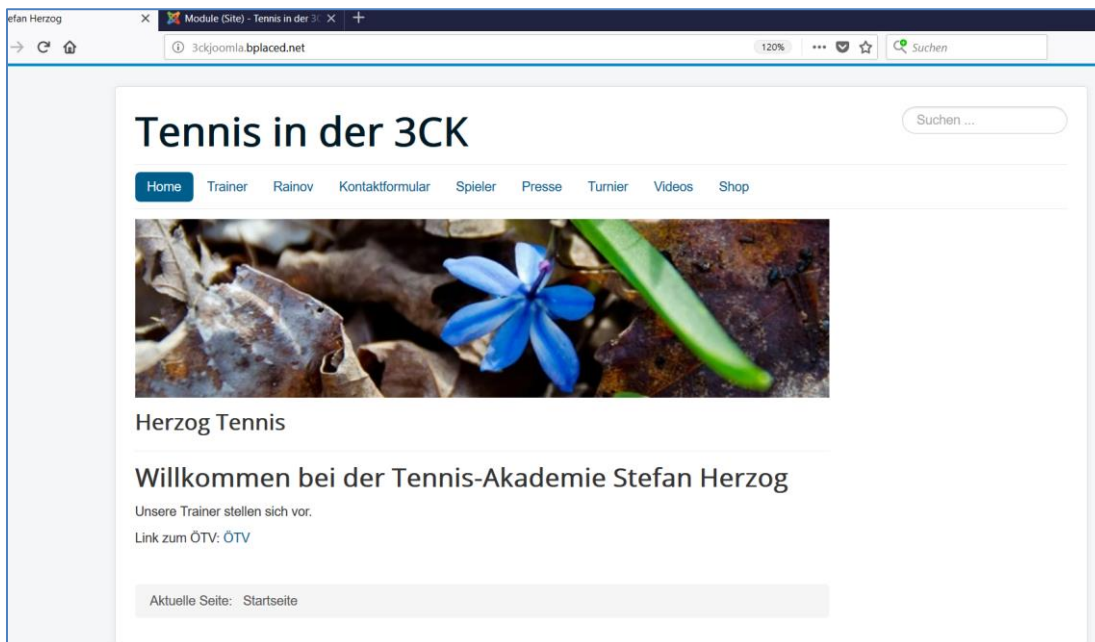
efan Herzog
Module (Site) - Tennis in der 3C
3ckjoomla.bplaced.net
120%
Suchen

Tennis in der 3CK

Suchen ...

Home Trainer Rainov Kontaktformular Spieler Presse Turnier Videos Shop

Herzog Tennis

Willkommen bei der Tennis-Akademie Stefan Herzog

Unsere Trainer stellen sich vor.

Link zum ÖTV: ÖTV

Aktuelle Seite: Startseite